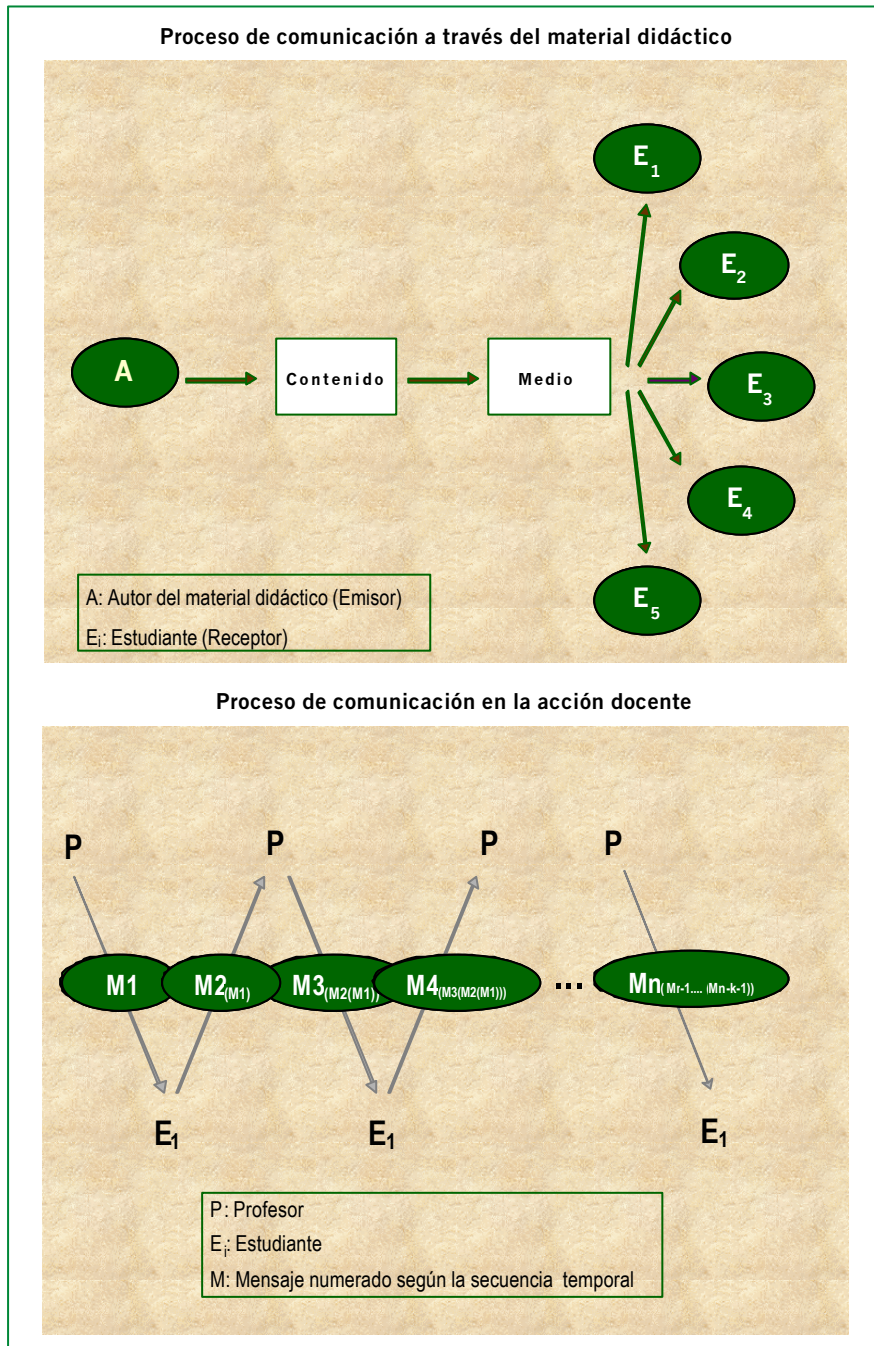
Proceso de comunicación a través del material didáctico

$E_1$

$E_2$

A

Contenido

Medio

$E_3$

$E_4$

$E_5$

A: Autor del material didáctico (Emisor)

$E_i$: Estudiante (Receptor)

Proceso de comunicación en la acción docente

P

P

P

P

M1

$M2_{(M1)}$

$M3_{(M2(M1))}$

$M4_{(M3(M2(M1)))}$

...

$Mn_{(Mr-1.... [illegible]Mn-k-1))}$

$E_1$

$E_1$

$E_1$

P: Profesor

$E_i$: Estudiante

M: Mensaje numerado según la secuencia temporal